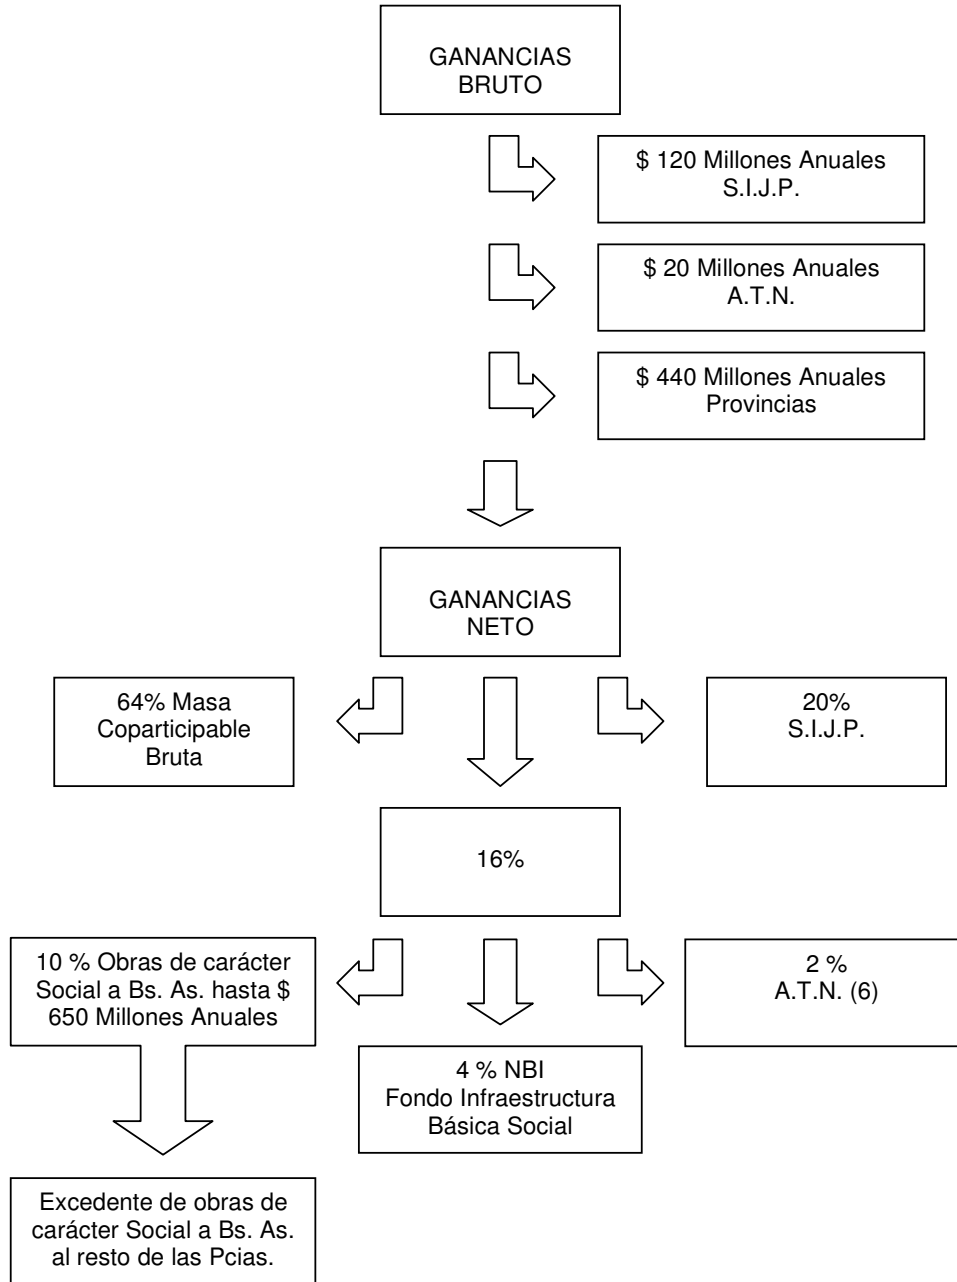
GANANCIAS
BRUTO

\$ 120 Millones Anuales
S.I.J.P.

\$ 20 Millones Anuales
A.T.N.

\$ 440 Millones Anuales
Provincias

GANANCIAS
NETO

64% Masa
Coparticipable
Bruta

20%
S.I.J.P.

16%

10 % Obras de carácter Social a Bs. As. hasta \$ 650 Millones Anuales

2 %
A.T.N. (6)

4 % NBI
Fondo Infraestructura
Básica Social

Excedente de obras de carácter Social a Bs. As. al resto de las Pcias.